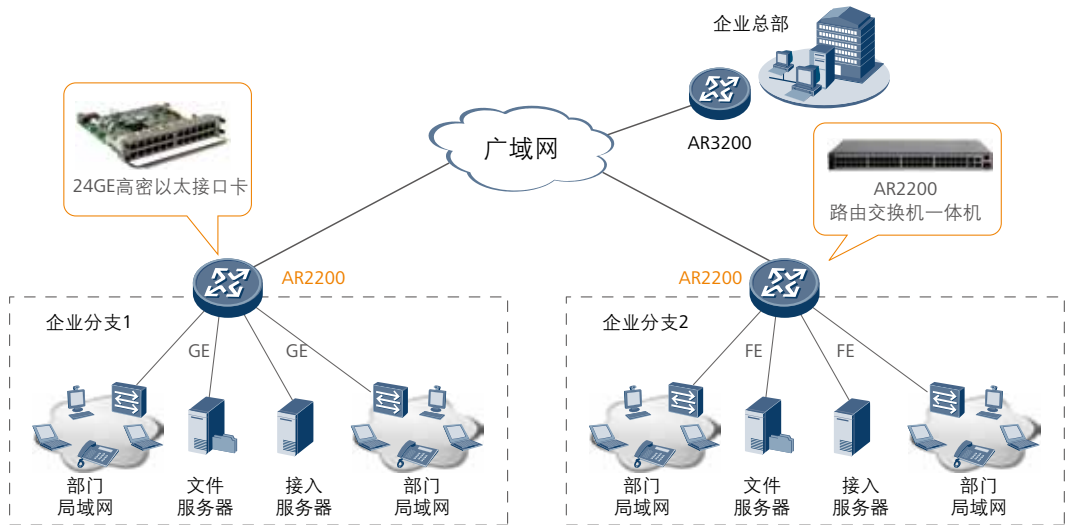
企业总部

AR3200

广域网

24GE高密以太接口卡

AR2200
路由交换机一体机

AR2200

AR2200

企业分支1

GE

GE

部门
局域网

文件
服务器

接入
服务器

部门
局域网

企业分支2

FE

FE

部门
局域网

文件
服务器

接入
服务器

部门
局域网